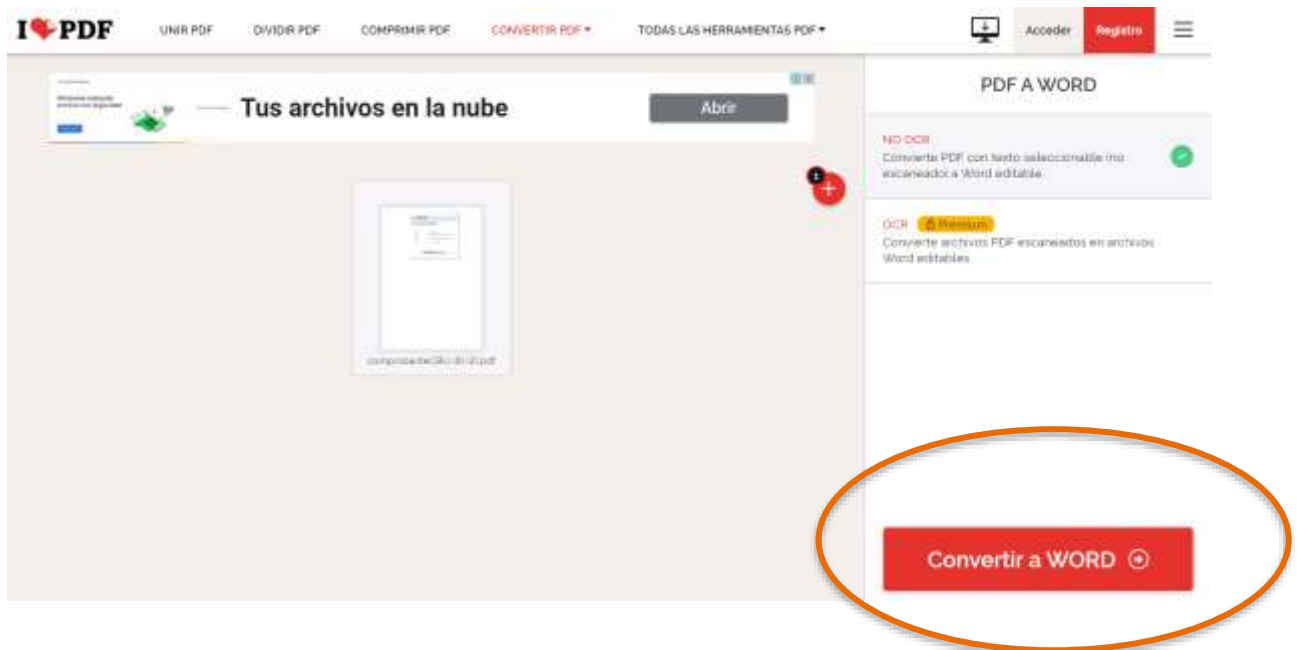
I ❤ PDF UNIR PDF DIVIDIR PDF COMPRIMIR PDF CONVERTIR PDF ▾ TODAS LAS HERRAMIENTAS PDF ▾ Acceder Registro

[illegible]

Tus archivos en la nube

Abrir

1

comprobante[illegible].pdf

PDF A WORD

NO OCR
Convierte PDF con texto seleccionable (no escaneado) a Word editable.

OCR Premium
Convierte archivos PDF escaneados en archivos Word editables.

Convertir a WORD